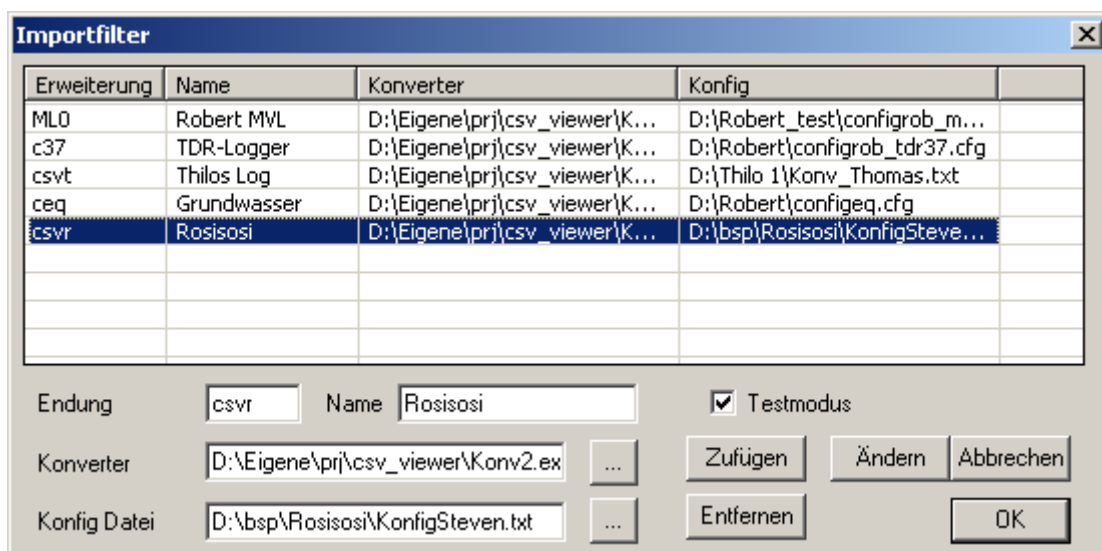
Importfilter

| Erweiterung | Name | Konverter | Konfig |
|---|---|---|---|
| ML0 | Robert MVL | D:\Eigene\prj\csv_viewer\K... | D:\Robert_test\configrob_m... |
| c37 | TDR-Logger | D:\Eigene\prj\csv_viewer\K... | D:\Robert\configrob_tdr37.cfg |
| csvt | Thilos Log | D:\Eigene\prj\csv_viewer\K... | D:\Thilo 1\Konv_Thomas.txt |
| ceq | Grundwasser | D:\Eigene\prj\csv_viewer\K... | D:\Robert\configeq.cfg |
| csvr | Rosisosi | D:\Eigene\prj\csv_viewer\K... | D:\bsp\Rosisosi\KonfigSteve... |

Endung csvr Name Rosisosi

Testmodus

Konverter D:\Eigene\prj\csv_viewer\Konv2.ex ...

Zufügen Ändern Abbrechen

Konfig Datei D:\bsp\Rosisosi\KonfigSteven.txt ...

Entfernen

OK